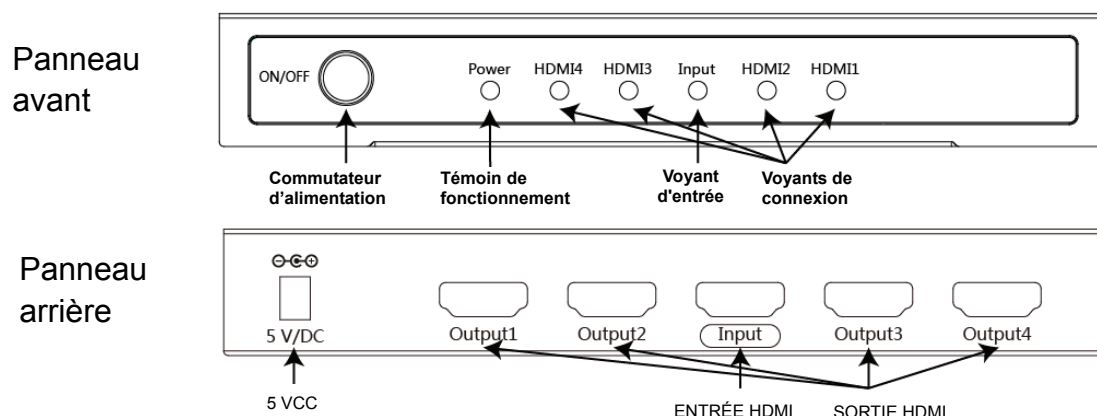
Panneau avant

ON/OFF

Power HDMI4 HDMI3 Input HDMI2 HDMI1

Commutateur d'alimentation

Témoin de fonctionnement

Voyant d'entrée

Voyants de connexion

Panneau arrière

⊖-⊙-⊕

5 V/DC

Output1 Output2 Input Output3 Output4

5 VCC

ENTRÉE HDMI

SORTIE HDMI